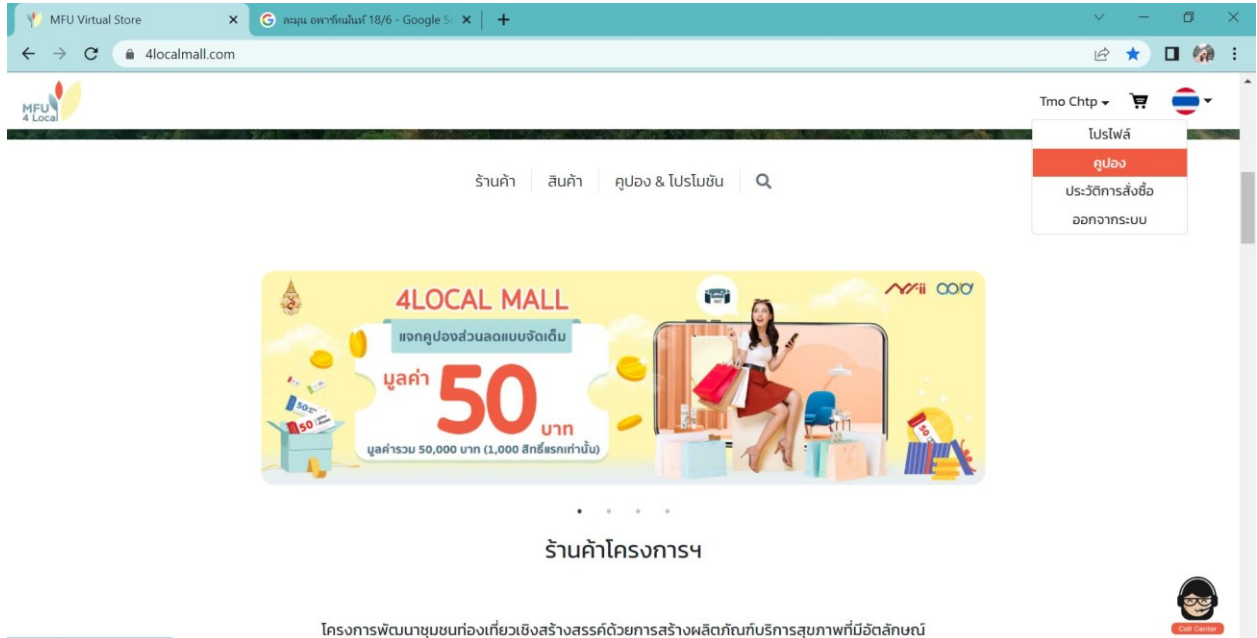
MFU Virtual Store

ละมุน อพาร์ทเม้นท์ 18/6 - Google S

4localmall.com

MFU 4 Local

Tmo Chtp

โปรไฟล์
คูปอง
ประวัติการสั่งซื้อ
ออกจากระบบ

ร้านค้า สินค้า คูปอง & โปรโมชั่น

4LOCAL MALL
แจกคูปองส่วนลดแบบจัดเต็ม
มูลค่า 50 บาท
มูลค่ารวม 50,000 บาท (1,000 สิทธิ์แรกเท่านั้น)

ร้านค้าโครงการฯ

โครงการพัฒนาชุมชนท่องเที่ยวเชิงสร้างสรรค์ด้วยการสร้างผลิตภัณฑ์บริการสุขภาพที่มีอัตลักษณ์

Call Center